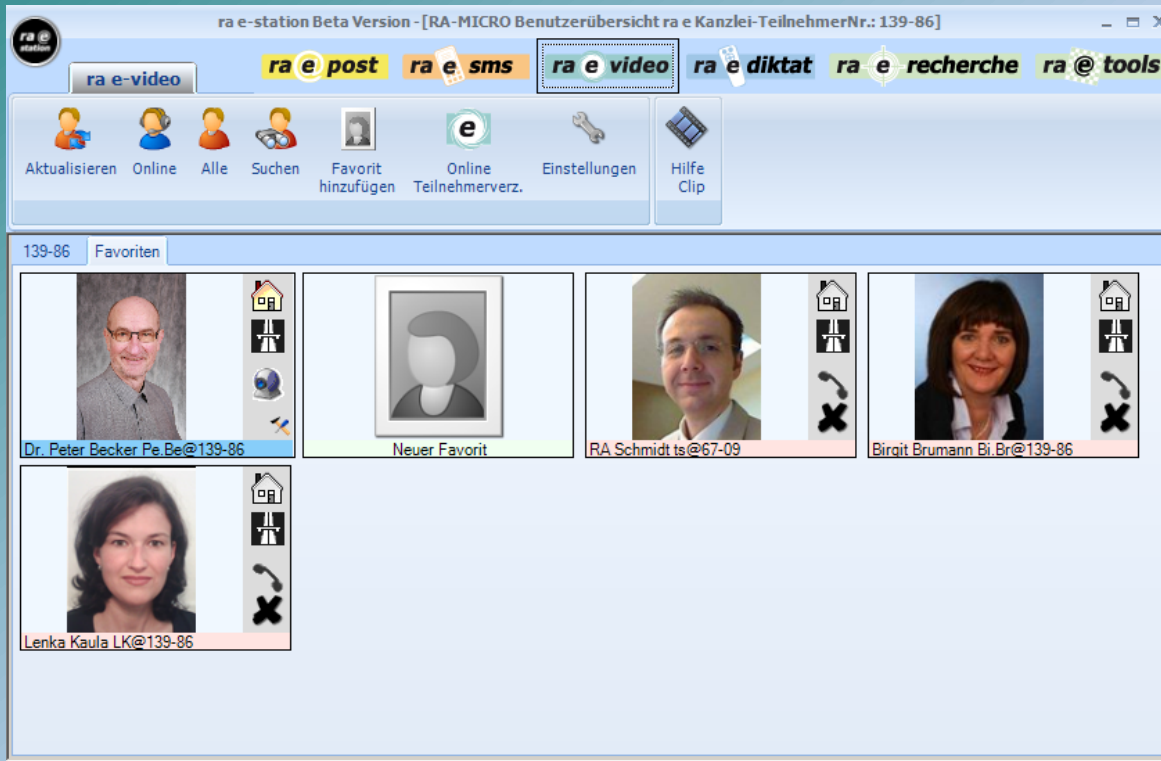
ra e station

ra e-station Beta Version - [RA-MICRO Benutzerübersicht ra e Kanzlei-TeilnehmerNr.: 139-86]

ra e-video

ra e post ra e sms ra e video ra e diktat ra e recherche ra @ tools

Aktualisieren Online Alle Suchen Favorit hinzufügen Online Teilnehmerverz. Einstellungen Hilfe Clip

139-86 Favoriten

Dr. Peter Becker Pe.Be@139-86

Neuer Favorit

RA Schmidt ts@67-09

Birgit Brumann Bi.Br@139-86

Lenka Kaula LK@139-86